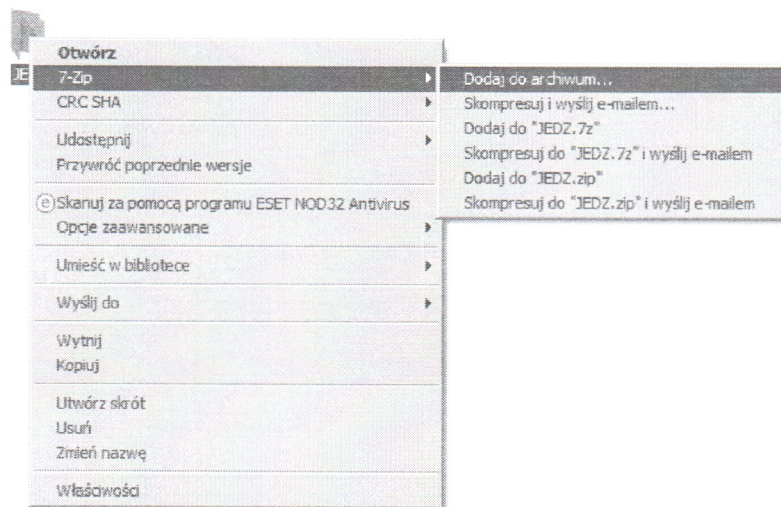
JE

Otwórz
7-Zip
CRC SHA

Udostępnij
Przywróć poprzednie wersje

Skanuj za pomocą programu ESET NOD32 Antivirus
Opcje zaawansowane

Umieść w bibliotece

Wyślij do

Wytnij
Kopiuj

Utwórz skrót
Usuń
Zmień nazwę

Właściwości

Dodaj do archiwum...
Skompresuj i wyślij e-mailem...
Dodaj do "JEDZ.7z"
Skompresuj do "JEDZ.7z" i wyślij e-mailem
Dodaj do "JEDZ.zip"
Skompresuj do "JEDZ.zip" i wyślij e-mailem